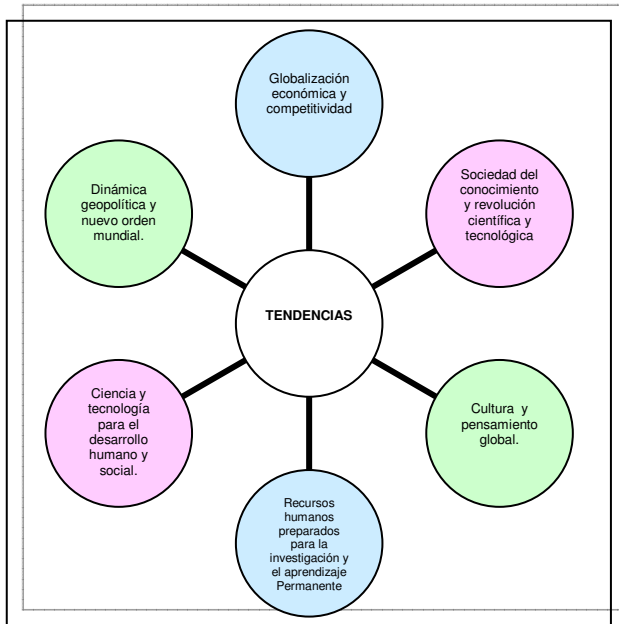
Globalización económica y competitividad

Sociedad del conocimiento y revolución científica y tecnológica

Dinámica geopolítica y nuevo orden mundial.

TENDENCIAS

Ciencia y tecnología para el desarrollo humano y social.

Cultura y pensamiento global.

Recursos humanos preparados para la investigación y el aprendizaje Permanente